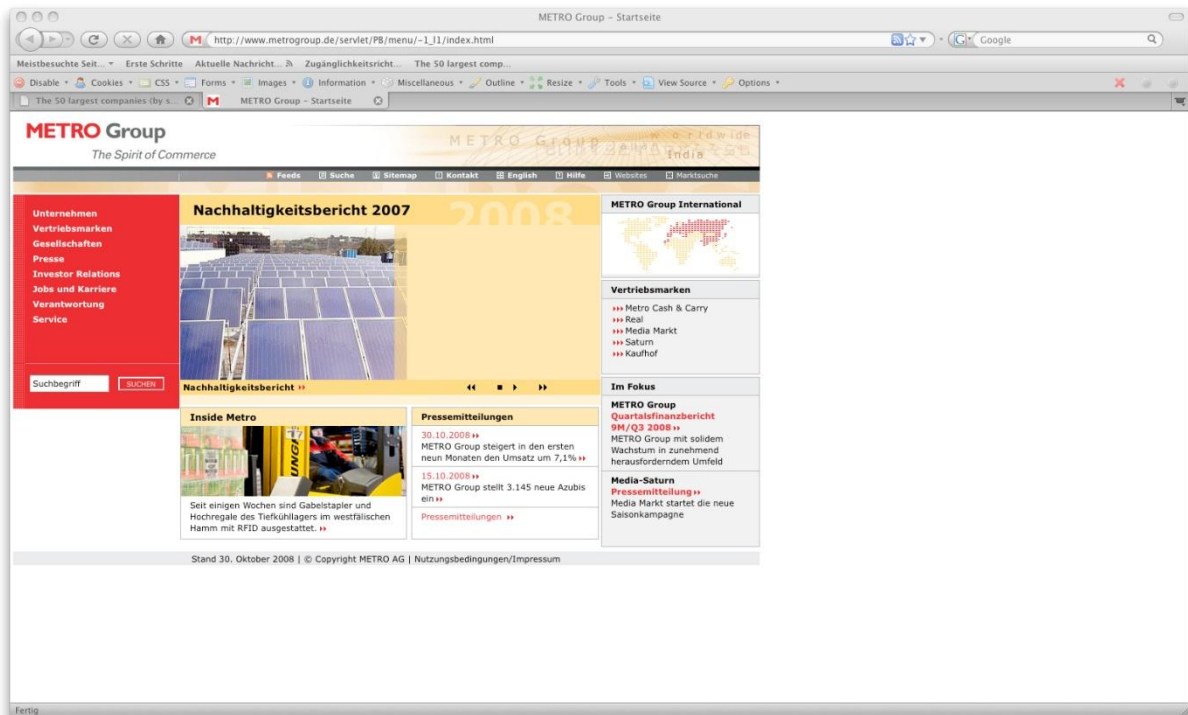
METRO Group – Startseite

http://www.metrogroup.de/servlet/PB/menu/-1_l1/index.html

Google

Meistbesuchte Seit... Erste Schritte Aktuelle Nachricht... Zugänglichkeitsricht... The 50 largest comp...

Disable Cookies CSS Forms Images Information Miscellaneous Outline Resize Tools View Source Options

The 50 largest companies (by s... METRO Group – Startseite

METRO Group
The Spirit of Commerce

METRO Group worldwide India

Feeds Suche Sitemap Kontakt English Hilfe Websites Marktsuche

Unternehmen
Vertriebsmarken
Gesellschaften
Presse
Investor Relations
Jobs und Karriere
Verantwortung
Service

Suchbegriff SUCHEN

Nachhaltigkeitsbericht 2007

2008

Nachhaltigkeitsbericht

METRO Group International

Vertriebsmarken
Metro Cash & Carry
Real
Media Markt
Saturn
Kaufhof

Im Fokus

METRO Group
Quartalsfinanzbericht 9M/Q3 2008
METRO Group mit solidem Wachstum in zunehmend herausforderndem Umfeld

Media-Saturn
Pressemitteilung
Media Markt startet die neue Saisonkampagne

Inside Metro

Seit einigen Wochen sind Gabelstapler und Hochregale des Tiefkühllagers im westfälischen Hamm mit RFID ausgestattet.

Pressemitteilungen

30.10.2008
METRO Group steigert in den ersten neun Monaten den Umsatz um 7,1%

15.10.2008
METRO Group stellt 3.145 neue Azubis ein

Pressemitteilungen

Stand 30. Oktober 2008 | © Copyright METRO AG | Nutzungsbedingungen/Impressum

Fertig